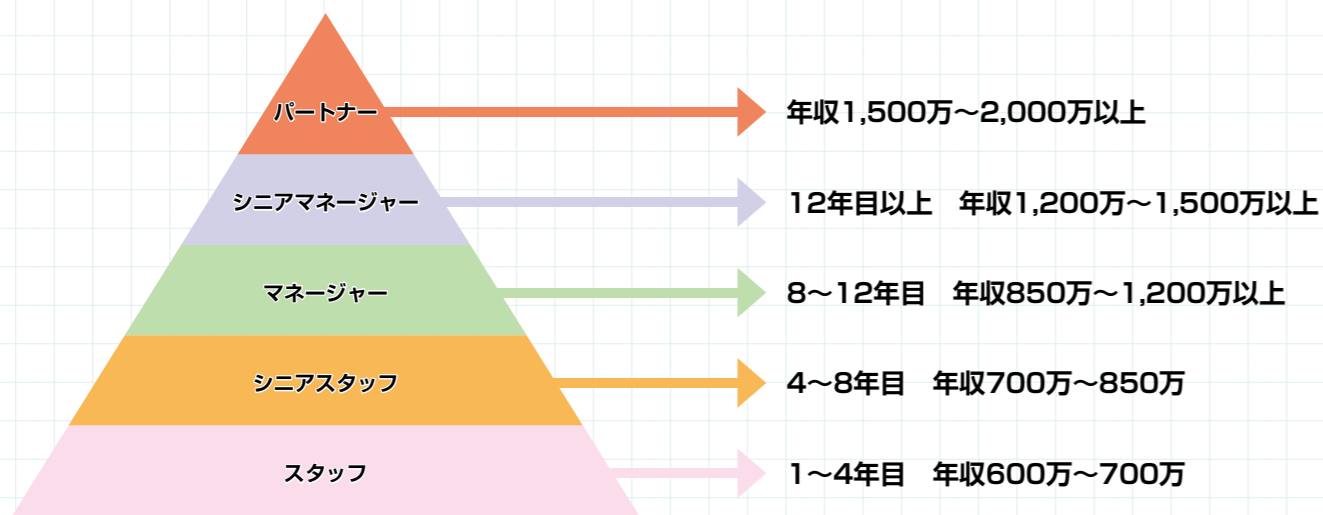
パートナー
年収1,500万～2,000万以上

シニアマネージャー
12年目以上　年収1,200万～1,500万以上

マネージャー
8～12年目　年収850万～1,200万以上

シニアスタッフ
4～8年目　年収700万～850万

スタッフ
1～4年目　年収600万～700万